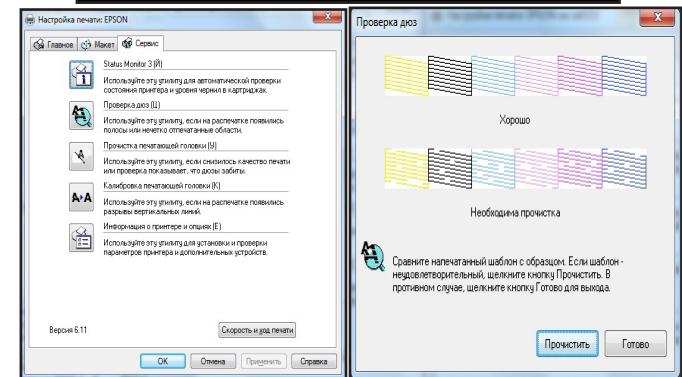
Настройка печати: EPSON

Главное | Макет | Сервис

Status Monitor 3 (Й)
Используйте эту утилиту для автоматической проверки состояния принтера и уровня чернил в картриджах.

Проверка дюз (Ц)
Используйте эту утилиту, если на распечатке появились полосы или нечетко отпечатанные области.

Прочистка печатающей головки (У)
Используйте эту утилиту, если снизилось качество печати или проверка показывает, что дюзы забиты.

Калибровка печатающей головки (К)
Используйте эту утилиту, если на распечатке появились разрывы вертикальных линий.

Информация о принтере и опциях (Е)
Используйте эту утилиту для установки и проверки параметров принтера и дополнительных устройств.

Версия 6.11

Скорость и ход печати

OK | Отмена | Применить | Справка

Проверка дюз

Хорошо

Необходима прочистка

Сравните напечатанный шаблон с образцом. Если шаблон - неудовлетворительный, щелкните кнопку Прочистить. В противном случае, щелкните кнопку Готово для выхода.

Прочистить | Готово